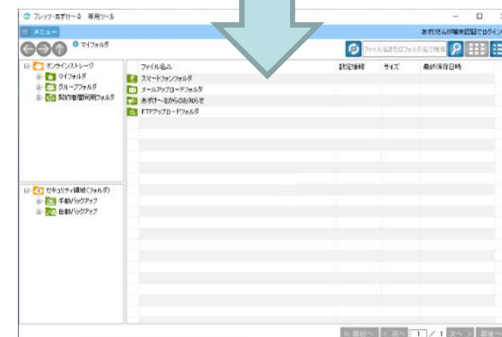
フレッツ・あずけ〜る 専用ツール
メニュー
あずけさんが端末認証でログイン
マイフォルダ
ファイル名またはフォルダ名で検索
オンラインストレージ
マイフォルダ
グループフォルダ
契約者間共有フォルダ
ファイル名
設定情報
サイズ
最終保存日時
スマートフォンフォルダ
メールアップロードフォルダ
あずけ〜るからのお知らせ
FTPアップロードフォルダ
セキュリティ領域(フォルダ)
手動バックアップ
自動バックアップ
最初へ
前へ
1
/ 1
次へ
最後へ